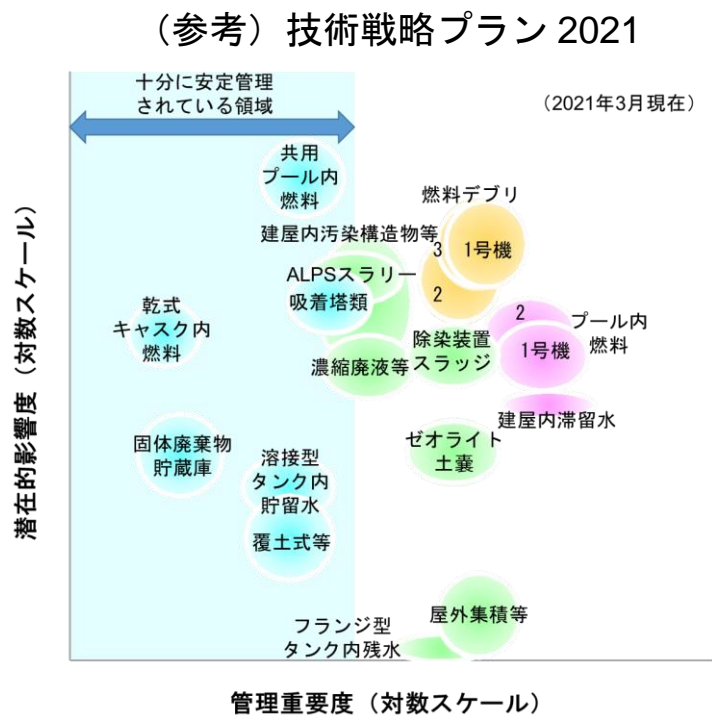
（参考）技術戦略プラン 2021

十分に安定管理されている領域

（2021年3月現在）

共用プール内燃料

燃料デブリ

建屋内汚染構造物等

3

1号機

2

ALPSスラリー吸着塔類

乾式キャスク内燃料

2

プール内燃料

除染装置スラッジ

1号機

濃縮廃液等

建屋内滞留水

ゼオライト土嚢

固体廃棄物貯蔵庫

溶接型タンク内貯留水

覆土式等

屋外集積等

フランジ型タンク内残水

潜在的影響度（対数スケール）

管理重要度（対数スケール）